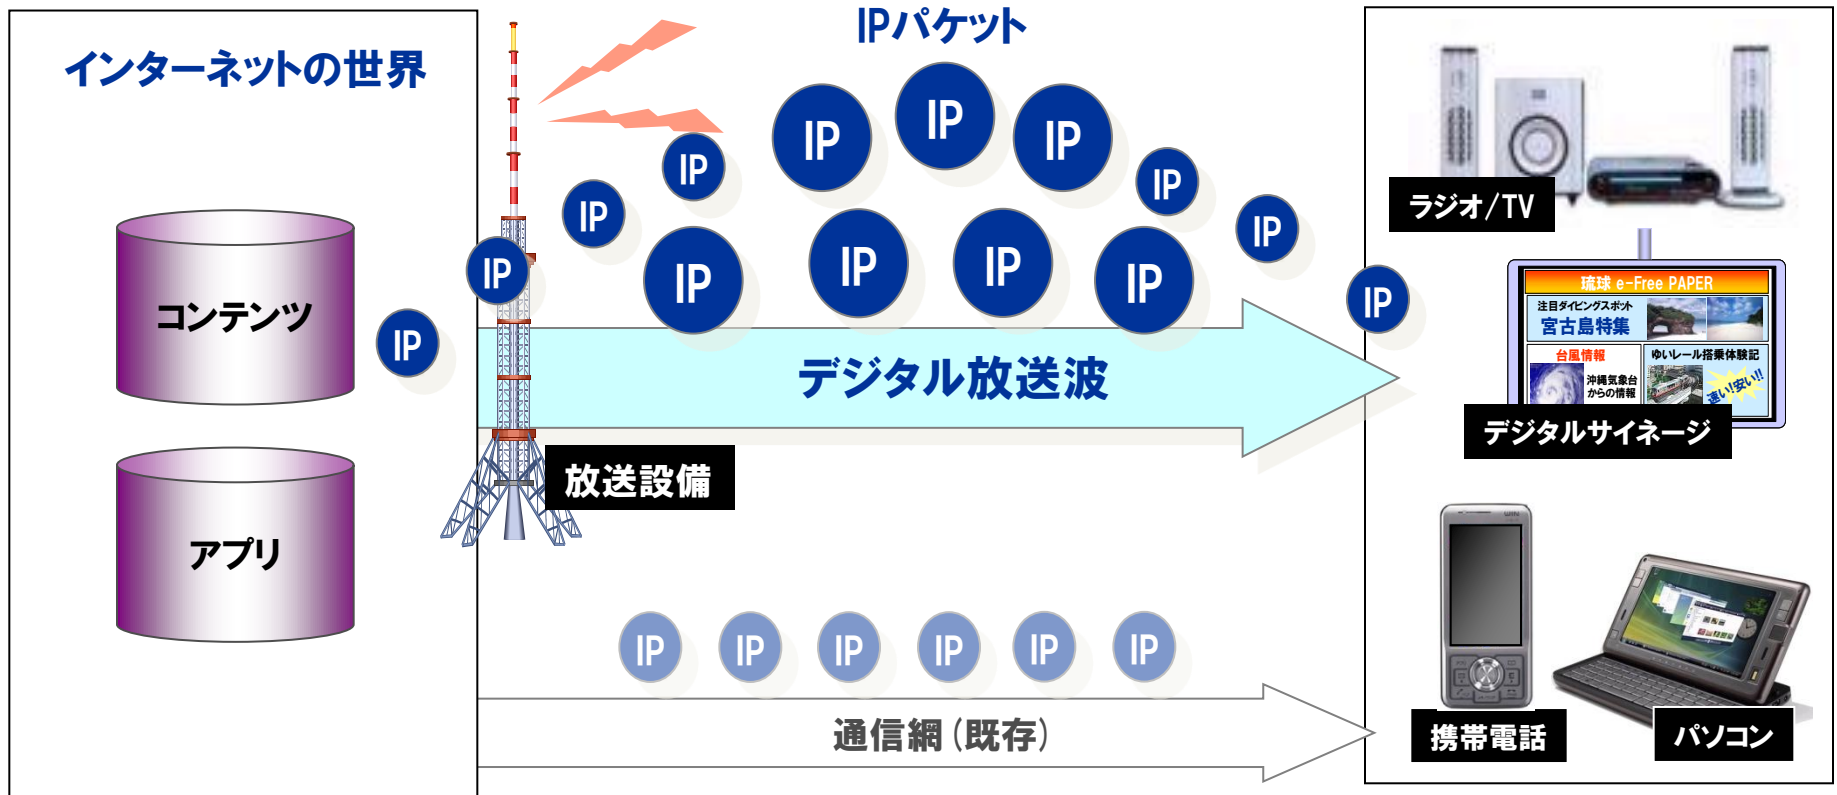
インターネットの世界

コンテンツ

アプリ

IP

IPパケット

IP IP IP IP IP IP IP IP IP IP IP IP IP IP

デジタル放送波

放送設備

IP IP IP IP IP IP

通信網（既存）

ラジオ/TV

琉球 e-Free PAPER
注目ダイビングスポット
宮古島特集
台風情報
沖縄気象台からの情報
ゆいレール搭乗体験記
速い!安い!!

デジタルサイネージ

携帯電話

パソコン